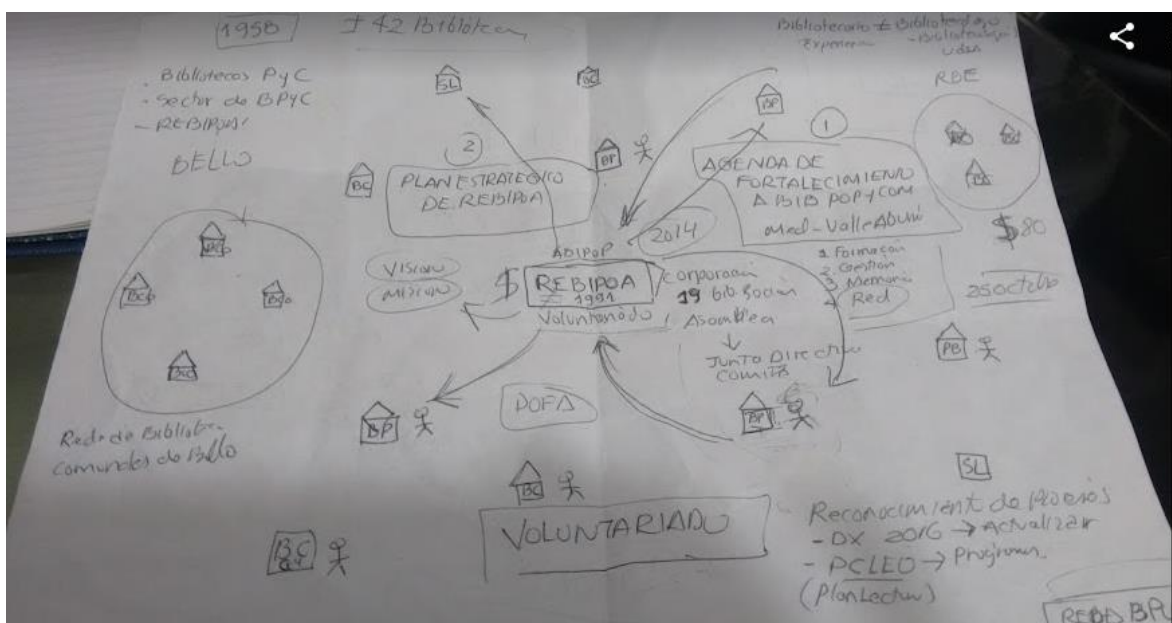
1958 + 42 Bibliotecas

Bibliotecario ≠ Bibliotecólogo
Experiencia - Bibliotecólogo
udea

- Bibliotecas PyC
- Sector de BPYC
- REBIPOA!

BELLO

SL
BC
BP
BP

RBE

2
PLAN ESTRATEGICO DE REBIPOA

1
AGENDA DE FORTALECIMIENTO A BIB POP Y COM
Med - ValleAbu

BC

ADIPOP
2014

$80

1. Formación
2. Gestión
3. Memoria
Red

Visión
Misión

$ REBIPOA 1991
Voluntariado

Corporación
19 bib. Socias
Asamblea
↓
Junta Directiva
Comité

asociados

BC
BC
BC
BC

PB

BP

POFA

BP

Red de Bibliotecas Comunitarias de Bello

SL

BC

VOLUNTARIADO

BC

Reconocimiento de procesos
- DX 2016 → actualizar
- PCLEO → Programas (PlanLectura)

REDBBA